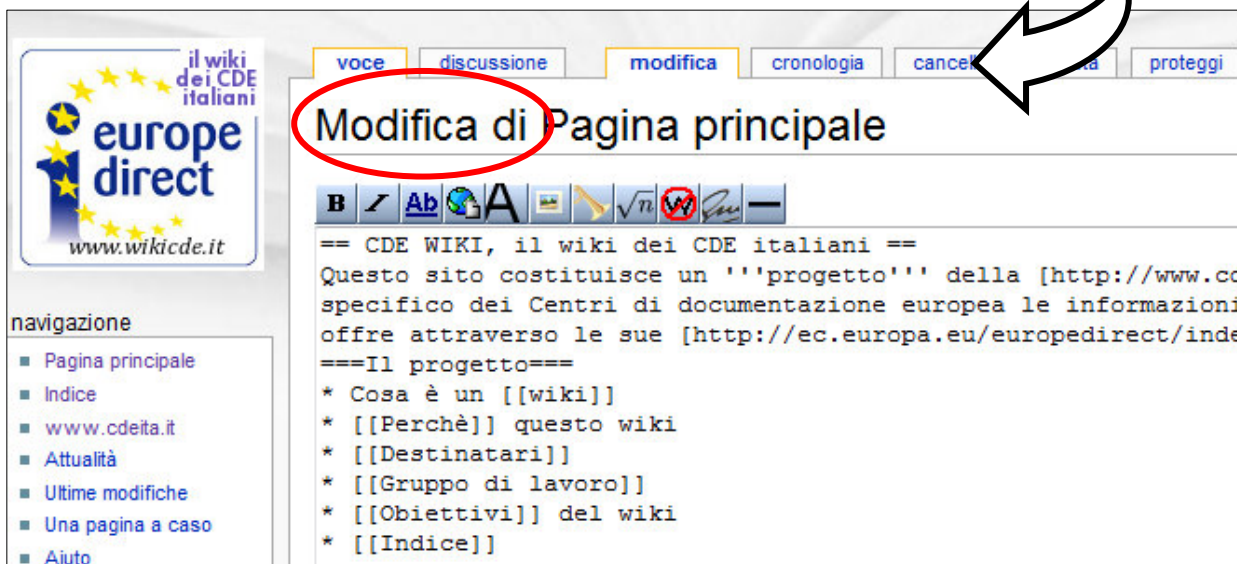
il wiki dei CDE italiani
europe direct
www.wikicde.it

voce | discussione | modifica | cronologia | cancel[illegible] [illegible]ta | proteggi

Modifica di Pagina principale

B I Ab A

== CDE WIKI, il wiki dei CDE italiani ==
Questo sito costituisce un '''progetto''' della [http://www.co
specifico dei Centri di documentazione europea le informazioni
offre attraverso le sue [http://ec.europa.eu/europedirect/inde
===Il progetto===
* Cosa è un [[wiki]]
* [[Perchè]] questo wiki
* [[Destinatari]]
* [[Gruppo di lavoro]]
* [[Obiettivi]] del wiki
* [[Indice]]

navigazione
Pagina principale
Indice
www.cdeita.it
Attualità
Ultime modifiche
Una pagina a caso
Aiuto